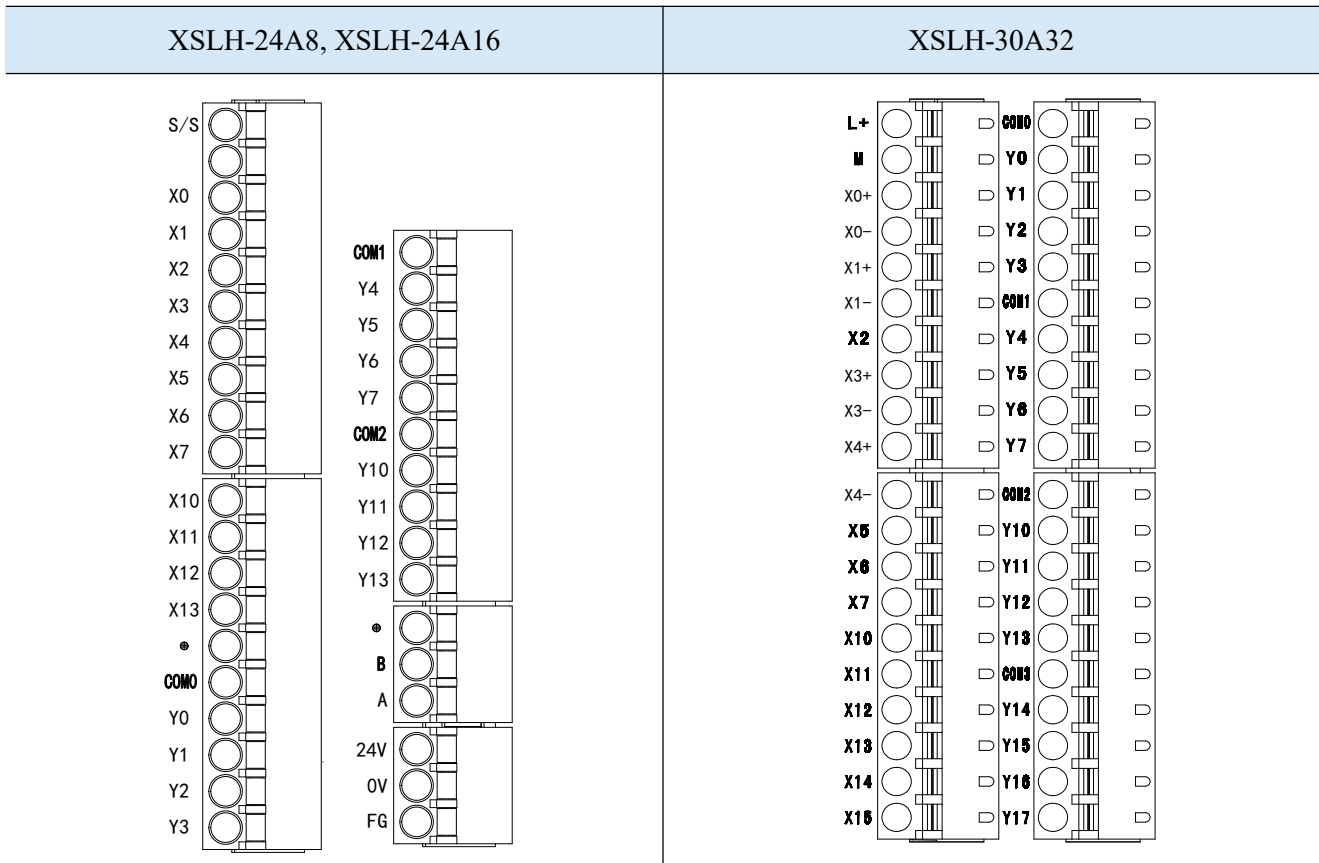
| XSLH-24A8, XSLH-24A16 | XSLH-30A32 |
|---|---|
| S/S<br>X0<br>X1<br>X2<br>X3<br>X4<br>X5<br>X6<br>X7<br>X10<br>X11<br>X12<br>X13<br>⊕<br>COM0<br>Y0<br>Y1<br>Y2<br>Y3<br><br>COM1<br>Y4<br>Y5<br>Y6<br>Y7<br>COM2<br>Y10<br>Y11<br>Y12<br>Y13<br>⊕<br>B<br>A<br>24V<br>0V<br>FG | L+<br>M<br>X0+<br>X0-<br>X1+<br>X1-<br>X2<br>X3+<br>X3-<br>X4+<br>X4-<br>X5<br>X6<br>X7<br>X10<br>X11<br>X12<br>X13<br>X14<br>X15<br><br>COM0<br>Y0<br>Y1<br>Y2<br>Y3<br>COM1<br>Y4<br>Y5<br>Y6<br>Y7<br>COM2<br>Y10<br>Y11<br>Y12<br>Y13<br>COM3<br>Y14<br>Y15<br>Y16<br>Y17 |